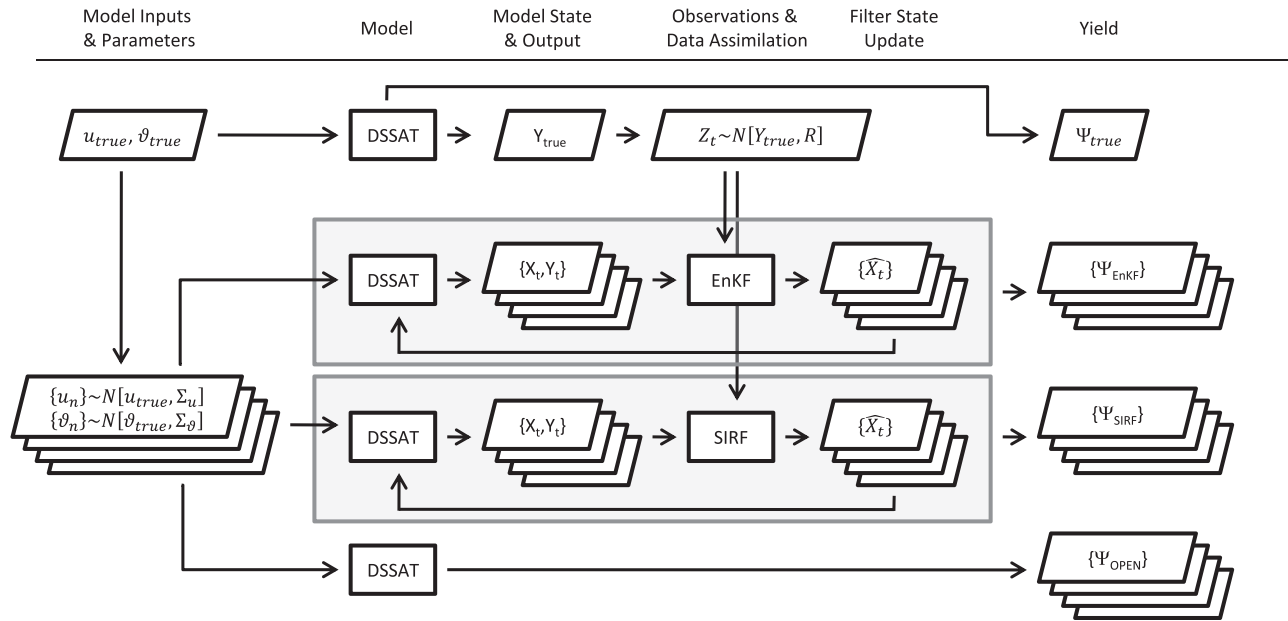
Model Inputs & Parameters

Model

Model State & Output

Observations & Data Assimilation

Filter State Update

Yield

$u_{true}, \vartheta_{true}$

DSSAT

$Y_{true}$

$Z_t \sim N[Y_{true}, R]$

$\Psi_{true}$

DSSAT

$\{X_t, Y_t\}$

EnKF

$\{\widehat{X_t}\}$

$\{\Psi_{EnKF}\}$

$\{u_n\} \sim N[u_{true}, \Sigma_u]$
$\{\vartheta_n\} \sim N[\vartheta_{true}, \Sigma_\vartheta]$

DSSAT

$\{X_t, Y_t\}$

SIRF

$\{\widehat{X_t}\}$

$\{\Psi_{SIRF}\}$

DSSAT

$\{\Psi_{OPEN}\}$